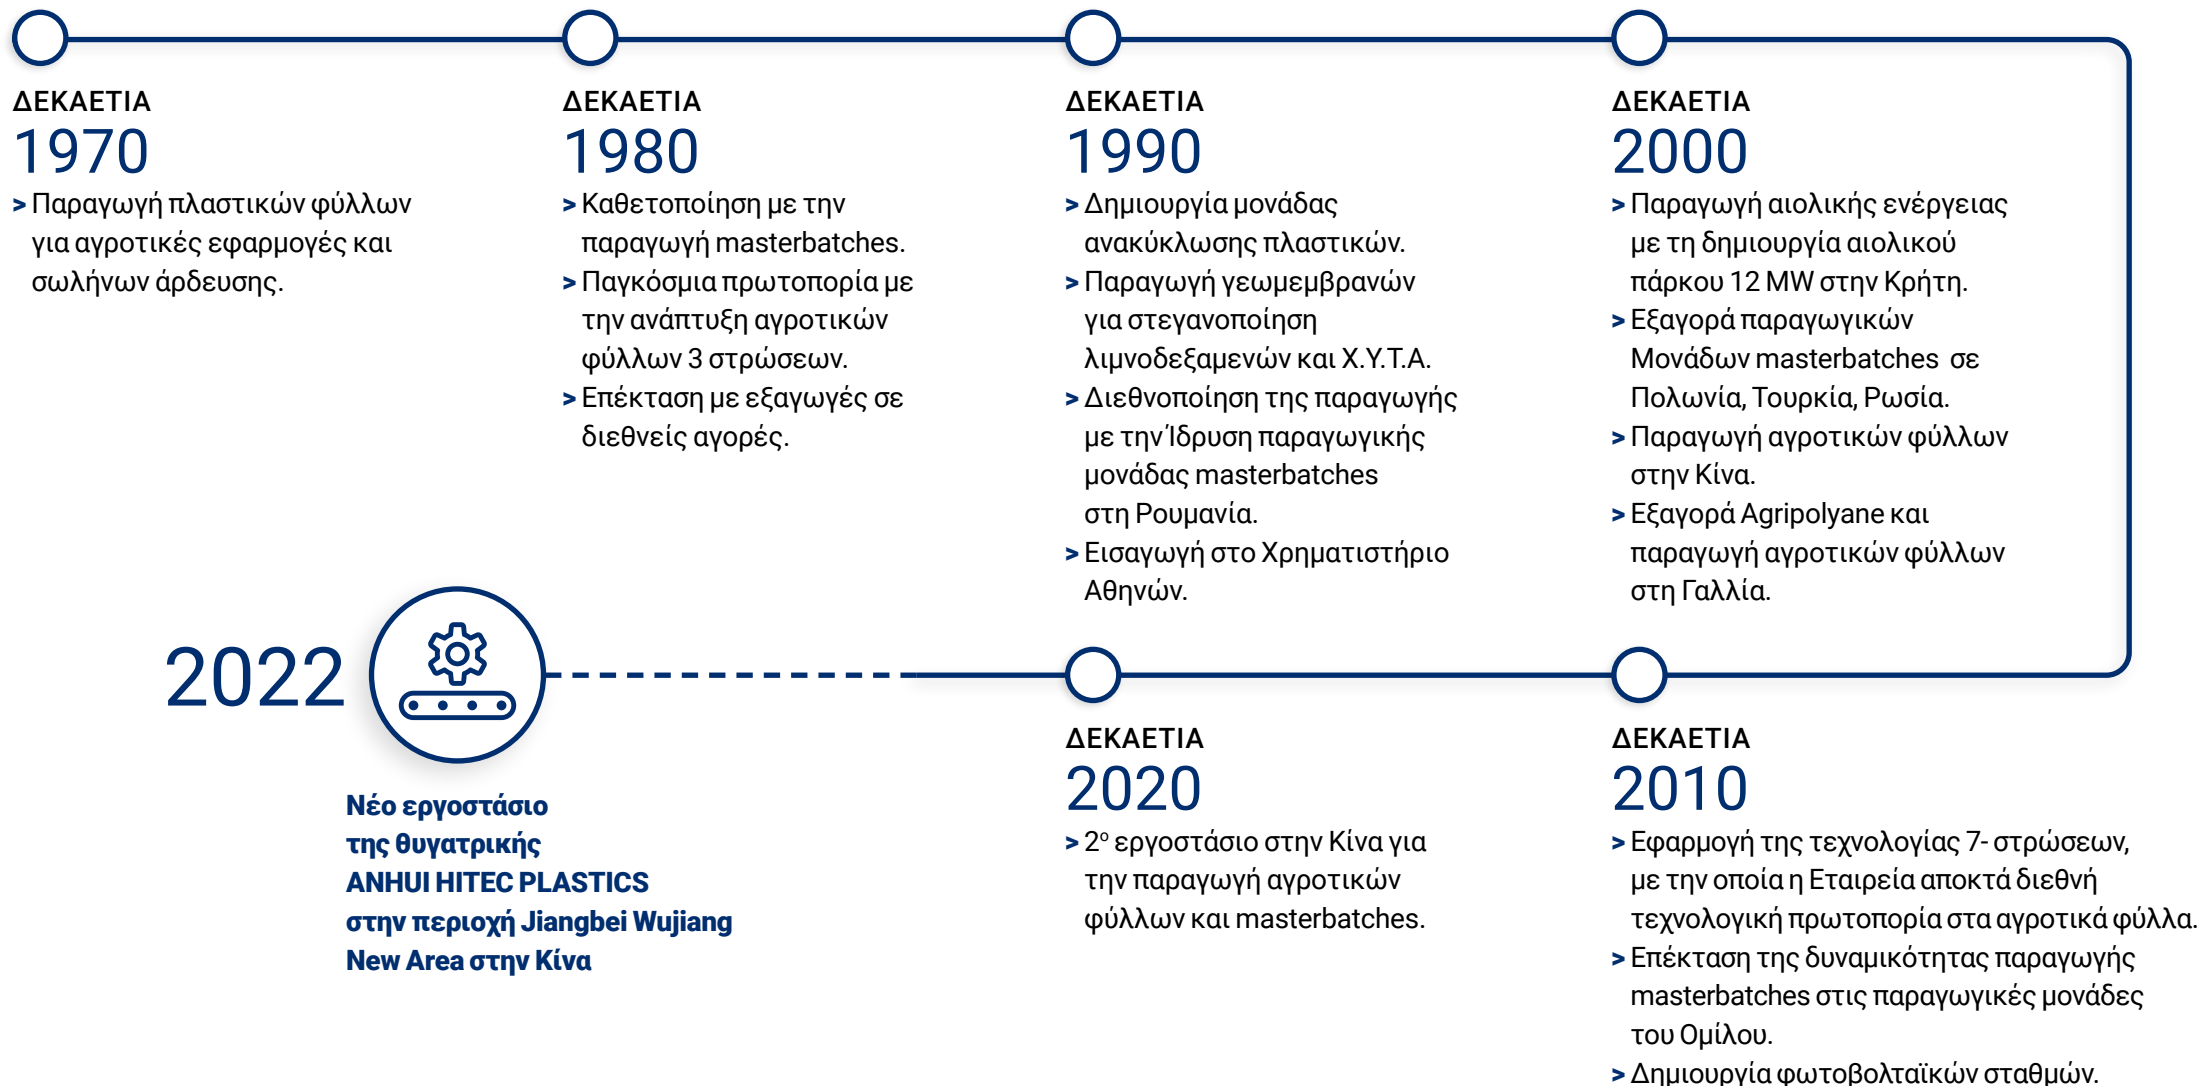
ΔΕΚΑΕΤΙΑ
1970
> Παραγωγή πλαστικών φύλλων για αγροτικές εφαρμογές και σωλήνων άρδευσης.

ΔΕΚΑΕΤΙΑ
1980
> Καθετοποίηση με την παραγωγή masterbatches.
> Παγκόσμια πρωτοπορία με την ανάπτυξη αγροτικών φύλλων 3 στρώσεων.
> Επέκταση με εξαγωγές σε διεθνείς αγορές.

ΔΕΚΑΕΤΙΑ
1990
> Δημιουργία μονάδας ανακύκλωσης πλαστικών.
> Παραγωγή γεωμεμβρανών για στεγανοποίηση λιμνοδεξαμενών και Χ.Υ.Τ.Α.
> Διεθνοποίηση της παραγωγής με την Ίδρυση παραγωγικής μονάδας masterbatches στη Ρουμανία.
> Εισαγωγή στο Χρηματιστήριο Αθηνών.

ΔΕΚΑΕΤΙΑ
2000
> Παραγωγή αιολικής ενέργειας με τη δημιουργία αιολικού πάρκου 12 MW στην Κρήτη.
> Εξαγορά παραγωγικών Μονάδων masterbatches σε Πολωνία, Τουρκία, Ρωσία.
> Παραγωγή αγροτικών φύλλων στην Κίνα.
> Εξαγορά Agripolyane και παραγωγή αγροτικών φύλλων στη Γαλλία.

2022
Νέο εργοστάσιο της θυγατρικής ANHUI HITEC PLASTICS στην περιοχή Jiangbei Wujiang New Area στην Κίνα

ΔΕΚΑΕΤΙΑ
2020
> 2ο εργοστάσιο στην Κίνα για την παραγωγή αγροτικών φύλλων και masterbatches.

ΔΕΚΑΕΤΙΑ
2010
> Εφαρμογή της τεχνολογίας 7- στρώσεων, με την οποία η Εταιρεία αποκτά διεθνή τεχνολογική πρωτοπορία στα αγροτικά φύλλα.
> Επέκταση της δυναμικότητας παραγωγής masterbatches στις παραγωγικές μονάδες του Ομίλου.
> Δημιουργία φωτοβολταϊκών σταθμών.